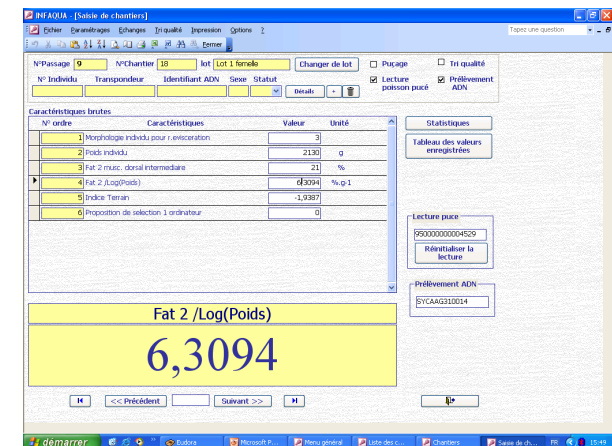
INFAQUA - [Saisie de chantiers]

Fichier Paramétrages Echanges Tri qualité Impression Options ?

Fermer

Tapez une question

N°Passage 9 N°Chantier 18 lot Lot 1 femelle Changer de lot Puçage Tri qualité

N° Individu Transpondeur Identifiant ADN Sexe Statut Détails + Lecture poisson pucé Prélèvement ADN

Caractéristiques brutes

| N° ordre | Caractéristiques | Valeur | Unité |
|---|---|---|---|
| 1 | Morphologie individu pour r.eviseration | 3 | |
| 2 | Poids individu | 2130 | g |
| 3 | Fat 2 musc. dorsal intermediaire | 21 | % |
| 4 | Fat 2 /Log(Poids) | 6,3094 | %.g-1 |
| 5 | Indice Terrain | -1,9387 | |
| 6 | Proposition de selection 1 ordinateur | 0 | |

Statistiques

Tableau des valeurs enregistrées

Lecture puce

950000000004529

Réinitialiser la lecture

Prélèvement ADN

SYCAAG310014

Fat 2 /Log(Poids)

6,3094

<< Précédent Suivant >>

démarrer Eudora Microsoft P... Menu général Liste des c... Chantiers Saisie de ch... FR 15:49